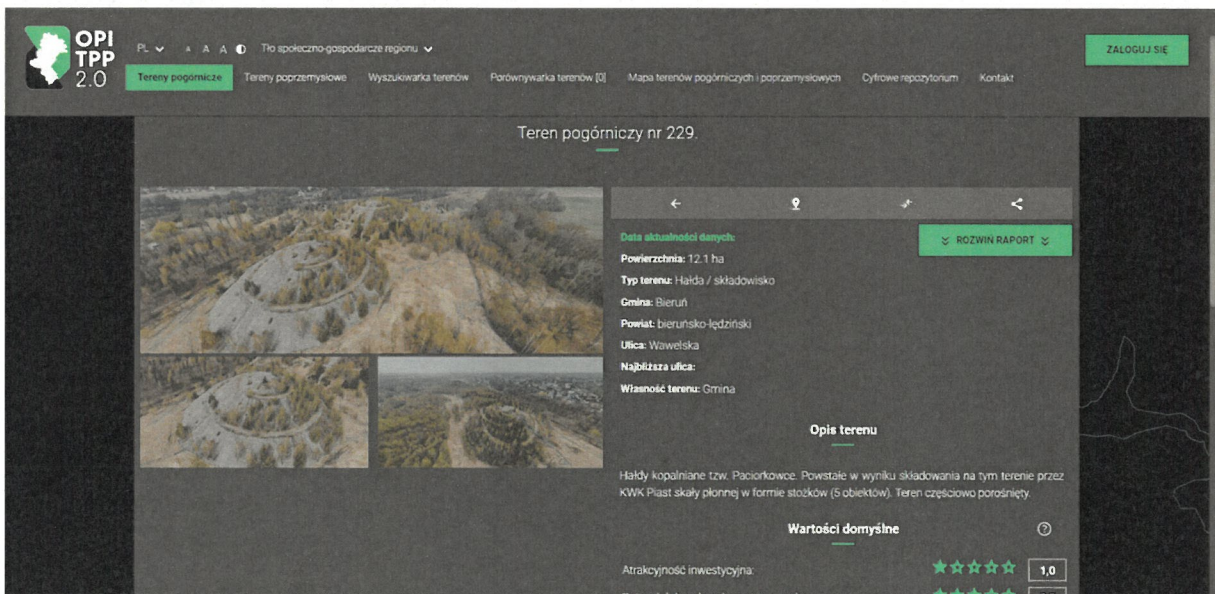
OPI TPP 2.0

PL A A A Tło społeczno-gospodarcze regionu

ZALOGUJ SIĘ

Tereny pogórnicze Tereny poprzemysłowe Wyszukiwarka terenów Porównywarka terenów [0] Mapa terenów pogórniczych i poprzemysłowych Cyfrowe repozytorium Kontakt

Teren pogórniczy nr 229.

ROZWIŃ RAPORT

Data aktualności danych:

Powierzchnia: 12.1 ha

Typ terenu: Hałda / składowisko

Gmina: Bieruń

Powiat: bieruńsko-lędziński

Ulica: Wawelska

Najbliższa ulica:

Własność terenu: Gmina

Opis terenu

Hałdy kopalniane tzw. Paciorkowce. Powstałe w wyniku składowania na tym terenie przez KWK Piast skały płonnej w formie stożków (5 obiektów). Teren częściowo porośnięty.

Wartości domyślne

Atrakcyjność inwestycyjna: 1,0